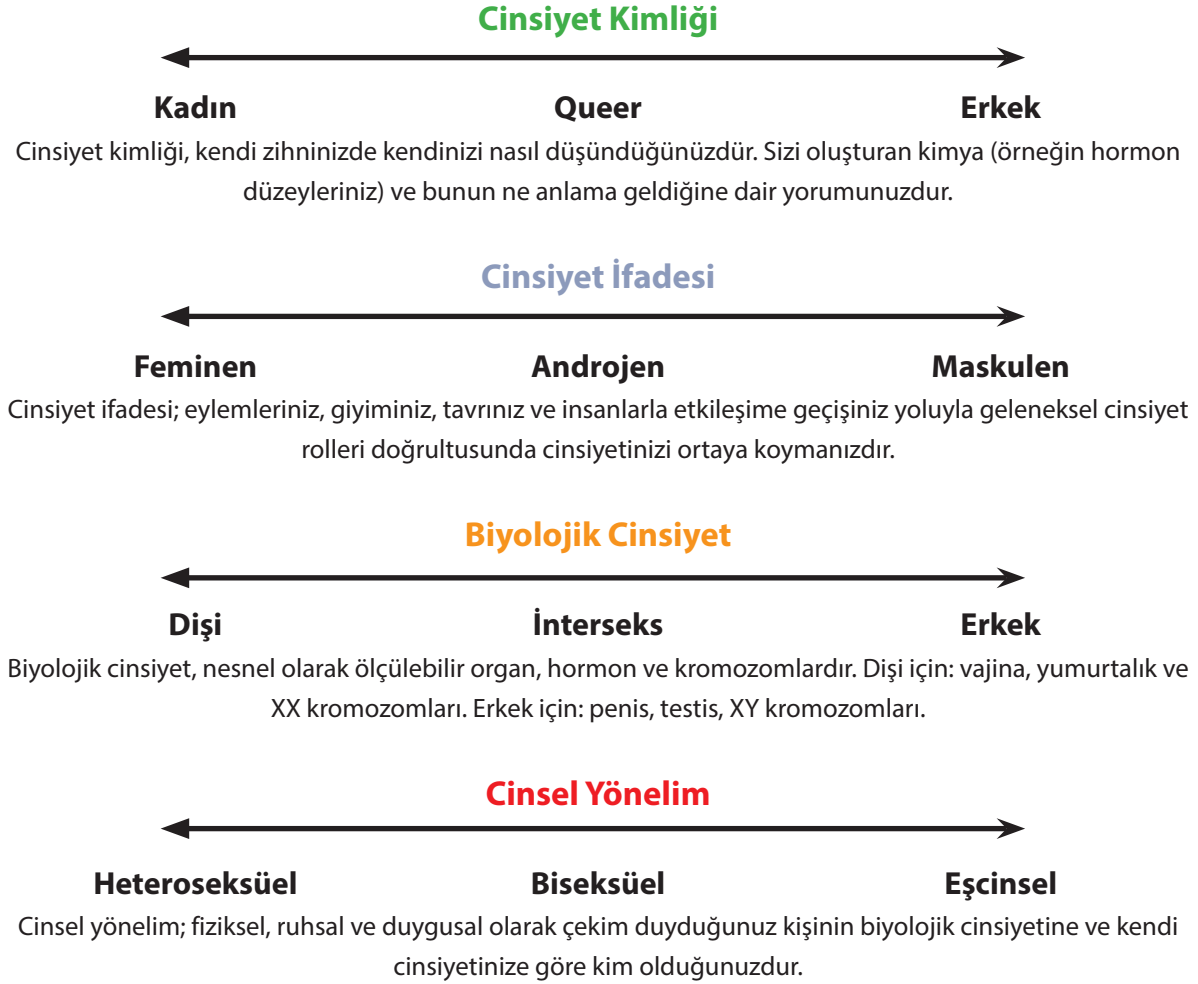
Cinsiyet Kimliği

Kadın Queer Erkek

Cinsiyet kimliği, kendi zihninizde kendinizi nasıl düşündüğünüzdür. Sizi oluşturan kimya (örneğin hormon düzeyleriniz) ve bunun ne anlama geldiğine dair yorumunuzdur.

Cinsiyet İfadesi

Feminen Androjen Maskulen

Cinsiyet ifadesi; eylemleriniz, giyiminiz, tavrınız ve insanlarla etkileşime geçişiniz yoluyla geleneksel cinsiyet rolleri doğrultusunda cinsiyetinizi ortaya koymanızdır.

Biyolojik Cinsiyet

Dişi İnterseks Erkek

Biyolojik cinsiyet, nesnel olarak ölçülebilir organ, hormon ve kromozomlardır. Dişi için: vajina, yumurtalık ve XX kromozomları. Erkek için: penis, testis, XY kromozomları.

Cinsel Yönelim

Heteroseksüel Biseksüel Eşcinsel

Cinsel yönelim; fiziksel, ruhsal ve duygusal olarak çekim duyduğunuz kişinin biyolojik cinsiyetine ve kendi cinsiyetinize göre kim olduğunuzdur.